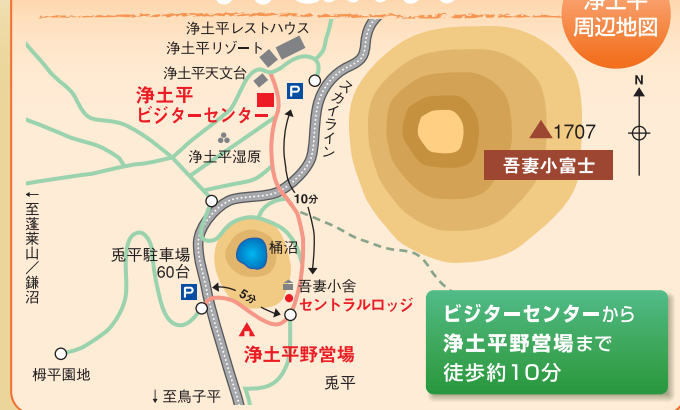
浄土平
周辺地図

浄土平レストハウス
浄土平リゾート
浄土平天文台
浄土平
ビジターセンター
P
スカイライン
N
1707
吾妻小富士
浄土平湿原
10分
←至蓬莱山／鎌沼
兎平駐車場
60台
桶沼
吾妻小舎
セントラルロッジ
P
5分
浄土平野営場
ビジターセンターから
浄土平野営場まで
徒歩約10分
桴平園地
↓至鳥子平
兎平